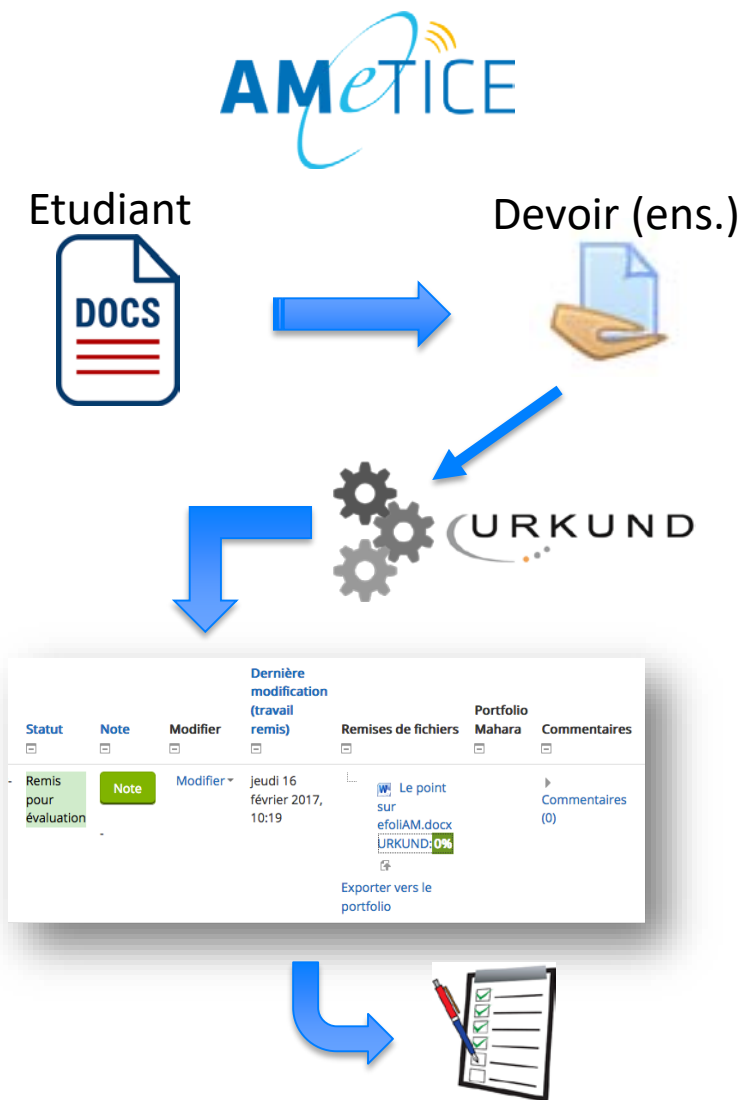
AMeTICE

Etudiant

DOCS

Devoir (ens.)

URKUND

| Statut | Note | Modifier | Dernière modification (travail remis) | Remises de fichiers | Portfolio Mahara | Commentaires |
|---|---|---|---|---|---|---|
| Remis pour évaluation | Note - | Modifier | jeudi 16 février 2017, 10:19 | Le point sur efoliAM.docx URKUND: 0% Exporter vers le portfolio | | Commentaires (0) |